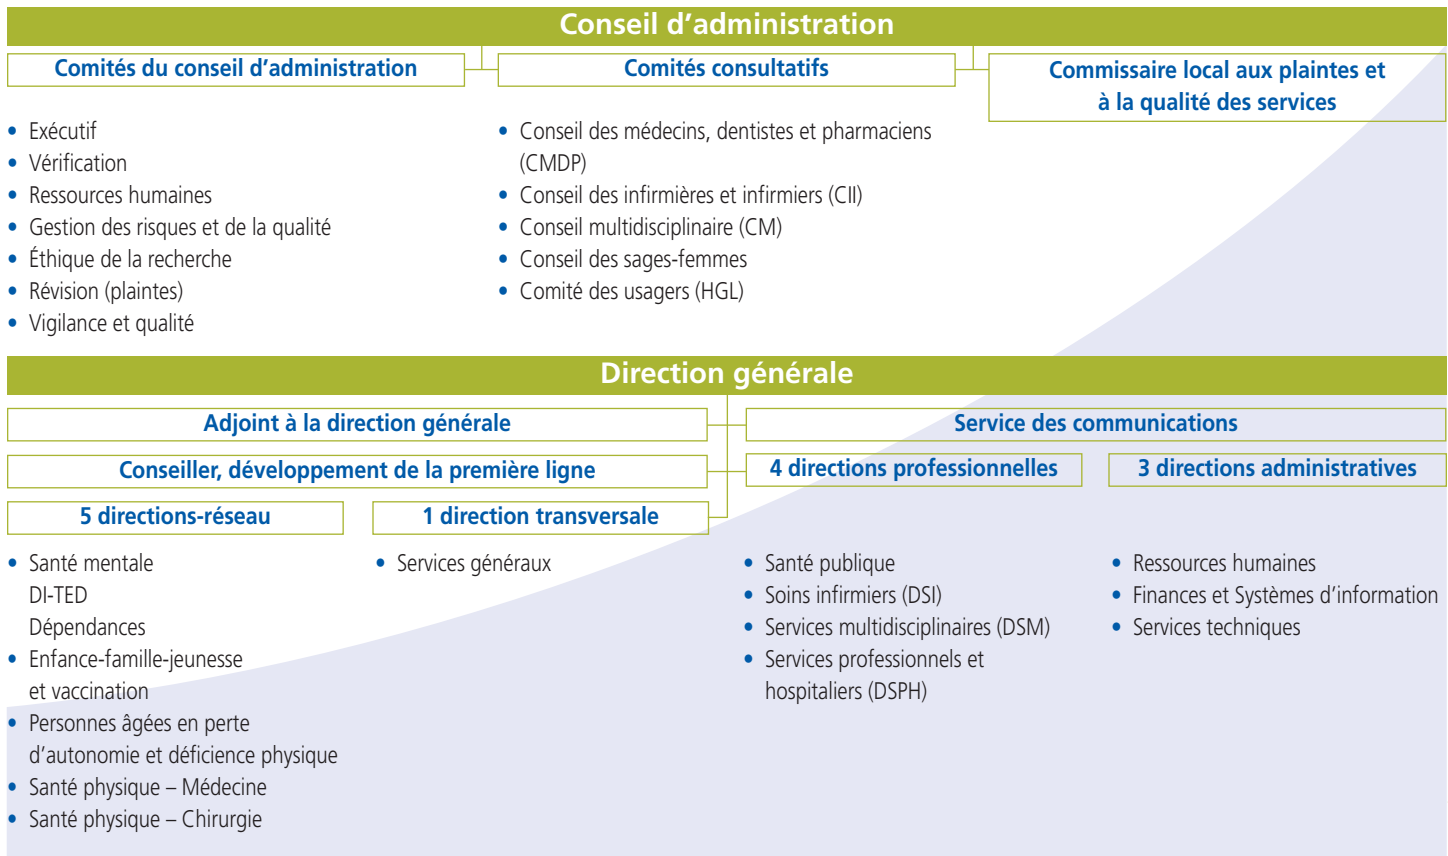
Conseil d'administration

Comités du conseil d'administration

Comités consultatifs

Commissaire local aux plaintes et à la qualité des services

- Exécutif
- Vérification
- Ressources humaines
- Gestion des risques et de la qualité
- Éthique de la recherche
- Révision (plaintes)
- Vigilance et qualité

- Conseil des médecins, dentistes et pharmaciens (CMDP)
- Conseil des infirmières et infirmiers (CII)
- Conseil multidisciplinaire (CM)
- Conseil des sages-femmes
- Comité des usagers (HGL)

Direction générale

Adjoint à la direction générale

Service des communications

Conseiller, développement de la première ligne

4 directions professionnelles

3 directions administratives

5 directions-réseau

1 direction transversale

- Santé mentale
DI-TED
Dépendances
- Enfance-famille-jeunesse et vaccination
- Personnes âgées en perte d'autonomie et déficience physique
- Santé physique – Médecine
- Santé physique – Chirurgie

- Services généraux

- Santé publique
- Soins infirmiers (DSI)
- Services multidisciplinaires (DSM)
- Services professionnels et hospitaliers (DSPH)

- Ressources humaines
- Finances et Systèmes d'information
- Services techniques